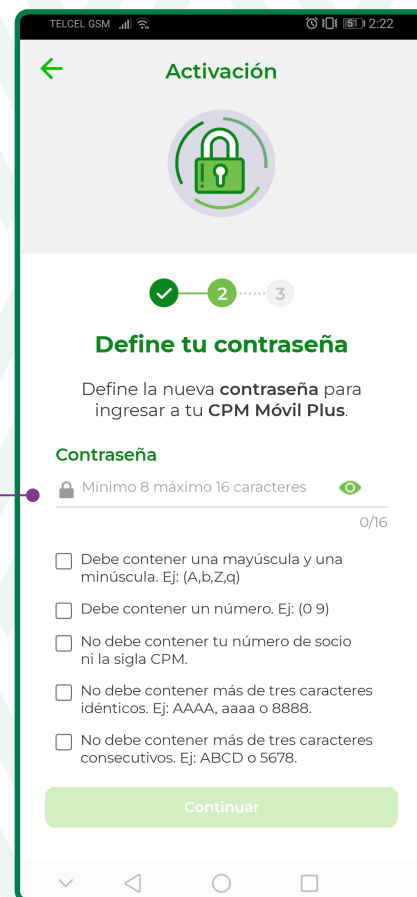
TELCEL GSM 2:22

Activación

2 3

Define tu contraseña

Define la nueva contraseña para ingresar a tu CPM Móvil Plus.

Contraseña

Mínimo 8 máximo 16 caracteres

0/16

Debe contener una mayúscula y una minúscula. Ej: (A,b,Z,q)

Debe contener un número. Ej: (0 9)

No debe contener tu número de socio ni la sigla CPM.

No debe contener más de tres caracteres idénticos. Ej: AAAA, aaaa o 8888.

No debe contener más de tres caracteres consecutivos. Ej: ABCD o 5678.

Continuar